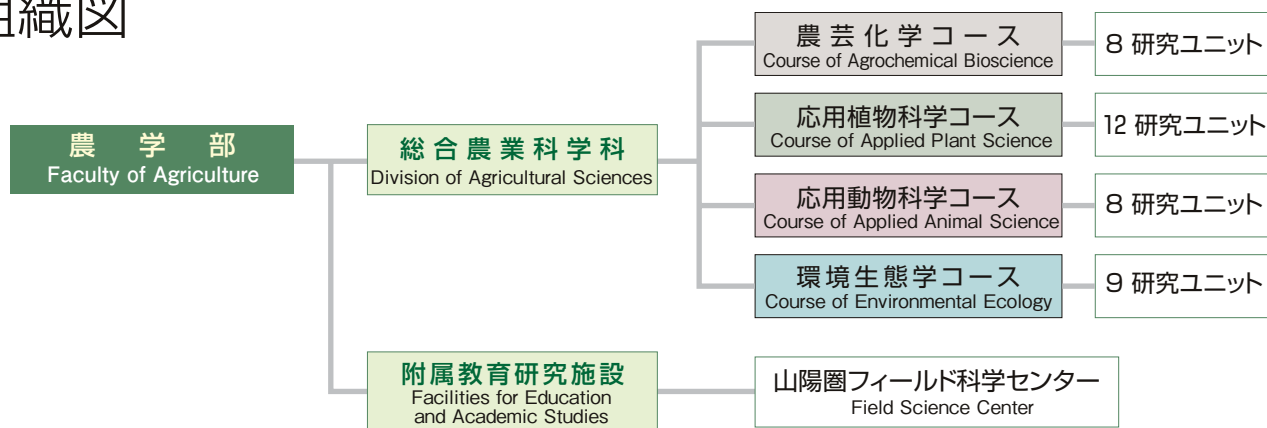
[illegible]織図

農学部
Faculty of Agriculture

総合農業科学科
Division of Agricultural Sciences

農芸化学コース
Course of Agrochemical Bioscience

8 研究ユニット

応用植物科学コース
Course of Applied Plant Science

12 研究ユニット

応用動物科学コース
Course of Applied Animal Science

8 研究ユニット

環境生態学コース
Course of Environmental Ecology

9 研究ユニット

附属教育研究施設
Facilities for Education and Academic Studies

山陽圏フィールド科学センター
Field Science Center